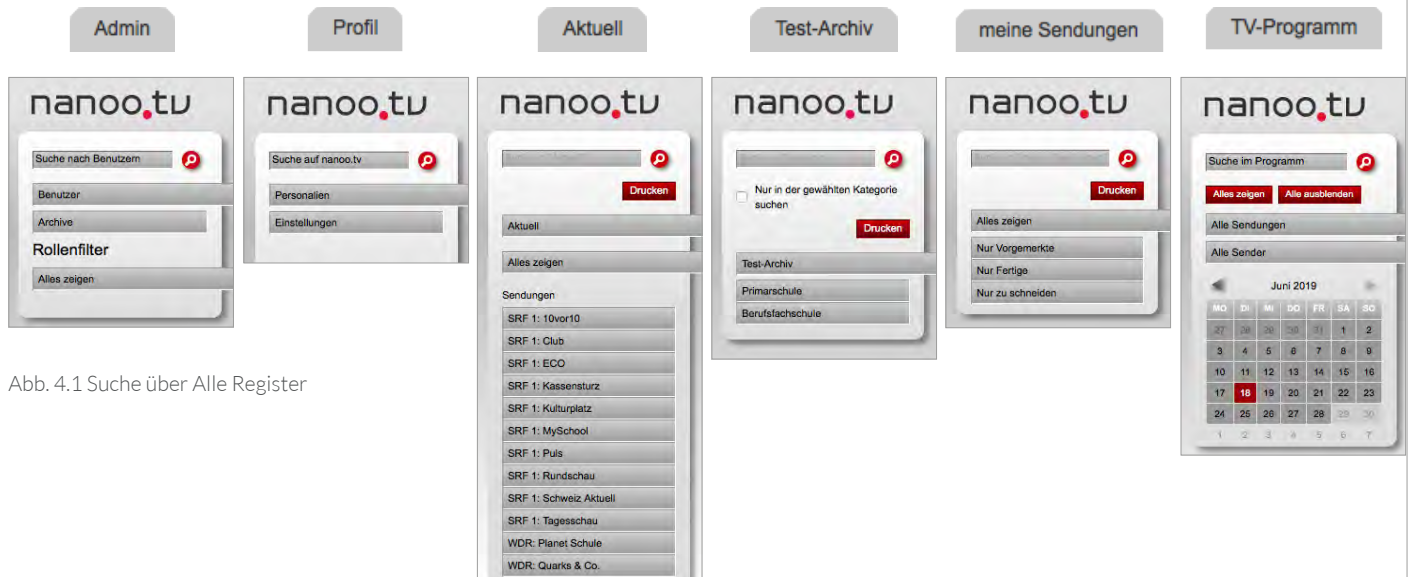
Admin

nanoo.tv

Suche nach Benutzern

Benutzer

Archive

Rollenfilter

Alles zeigen

Abb. 4.1 Suche über Alle Register

Profil

nanoo.tv

Suche auf nanoo.tv

Personalien

Einstellungen

Aktuell

nanoo.tv

Drucken

Aktuell

Alles zeigen

Sendungen

SRF 1: 10vor10

SRF 1: Club

SRF 1: ECO

SRF 1: Kassensturz

SRF 1: Kulturplatz

SRF 1: MySchool

SRF 1: Puls

SRF 1: Rundschau

SRF 1: Schweiz Aktuell

SRF 1: Tagesschau

WDR: Planet Schule

WDR: Quarks & Co.

Test-Archiv

nanoo.tv

Nur in der gewählten Kategorie suchen

Drucken

Test-Archiv

Primarschule

Berufsfachschule

meine Sendungen

nanoo.tv

Drucken

Alles zeigen

Nur Vorgemerkte

Nur Fertige

Nur zu schneiden

TV-Programm

nanoo.tv

Suche im Programm

Alles zeigen Alle ausblenden

Alle Sendungen

Alle Sender

Juni 2019

| MO | DI | MI | DO | FR | SA | SO |
|---|---|---|---|---|---|---|
| 27 | 28 | 29 | 30 | 31 | 1 | 2 |
| 3 | 4 | 5 | 6 | 7 | 8 | 9 |
| 10 | 11 | 12 | 13 | 14 | 15 | 16 |
| 17 | 18 | 19 | 20 | 21 | 22 | 23 |
| 24 | 25 | 26 | 27 | 28 | 29 | 30 |
| 1 | 2 | 3 | 4 | 5 | 6 | 7 |